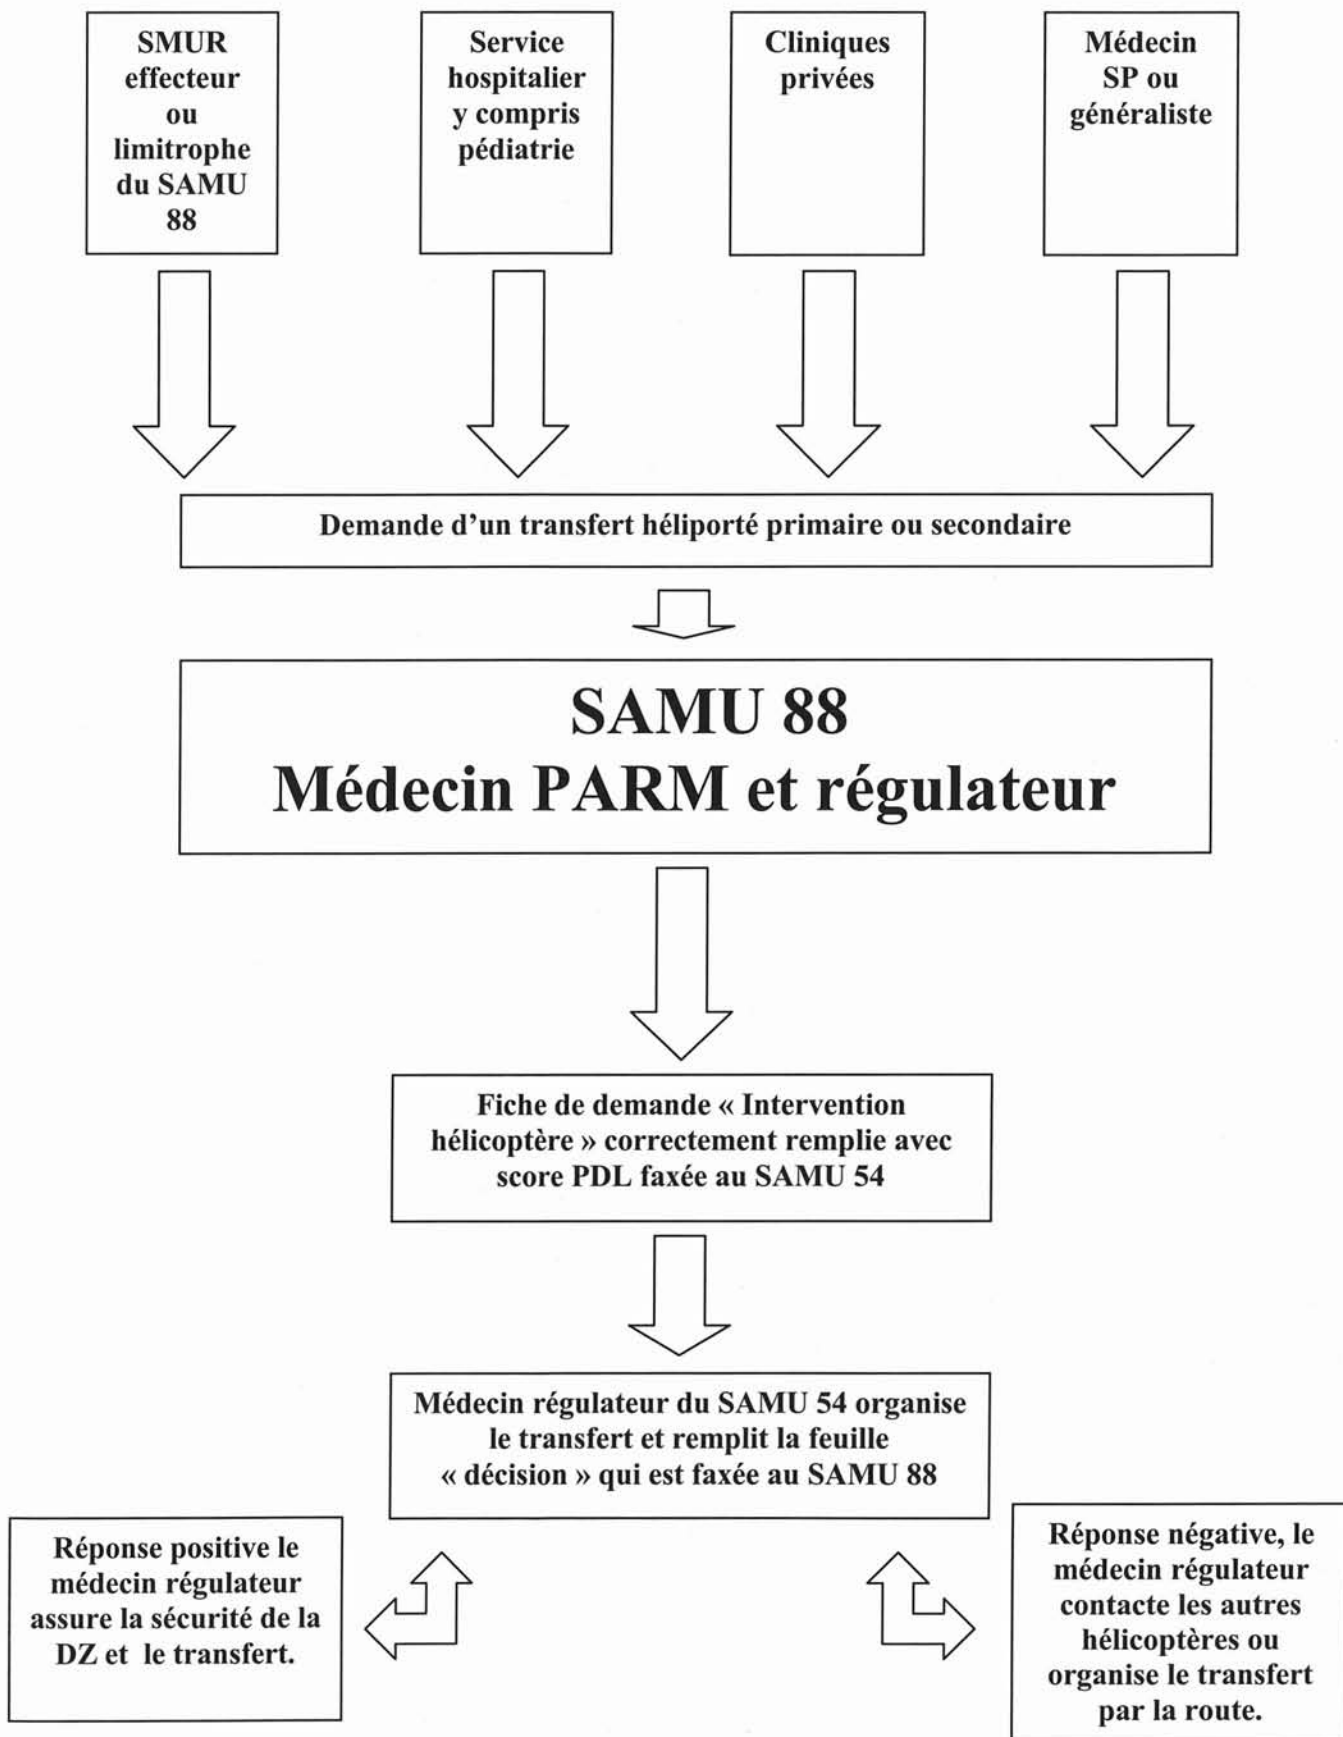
SMUR effecteur ou limitrophe du SAMU 88

Service hospitalier y compris pédiatrie

Cliniques privées

Médecin SP ou généraliste

Demande d'un transfert héliporté primaire ou secondaire

SAMU 88
Médecin PARM et régulateur

Fiche de demande « Intervention hélicoptère » correctement remplie avec score PDL faxée au SAMU 54

Médecin régulateur du SAMU 54 organise le transfert et remplit la feuille « décision » qui est faxée au SAMU 88

Réponse positive le médecin régulateur assure la sécurité de la DZ et le transfert.

Réponse négative, le médecin régulateur contacte les autres hélicoptères ou organise le transfert par la route.